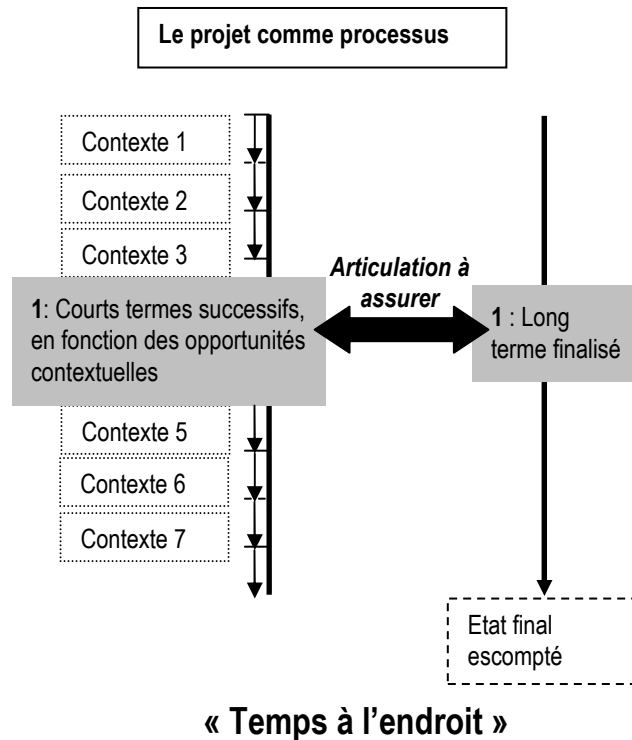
Le projet comme processus

Contexte 1

Contexte 2

Contexte 3

Articulation à assurer

**1**: Courts termes successifs, en fonction des opportunités contextuelles

**1** : Long terme finalisé

Contexte 5

Contexte 6

Contexte 7

Etat final escompté

« Temps à l'endroit »